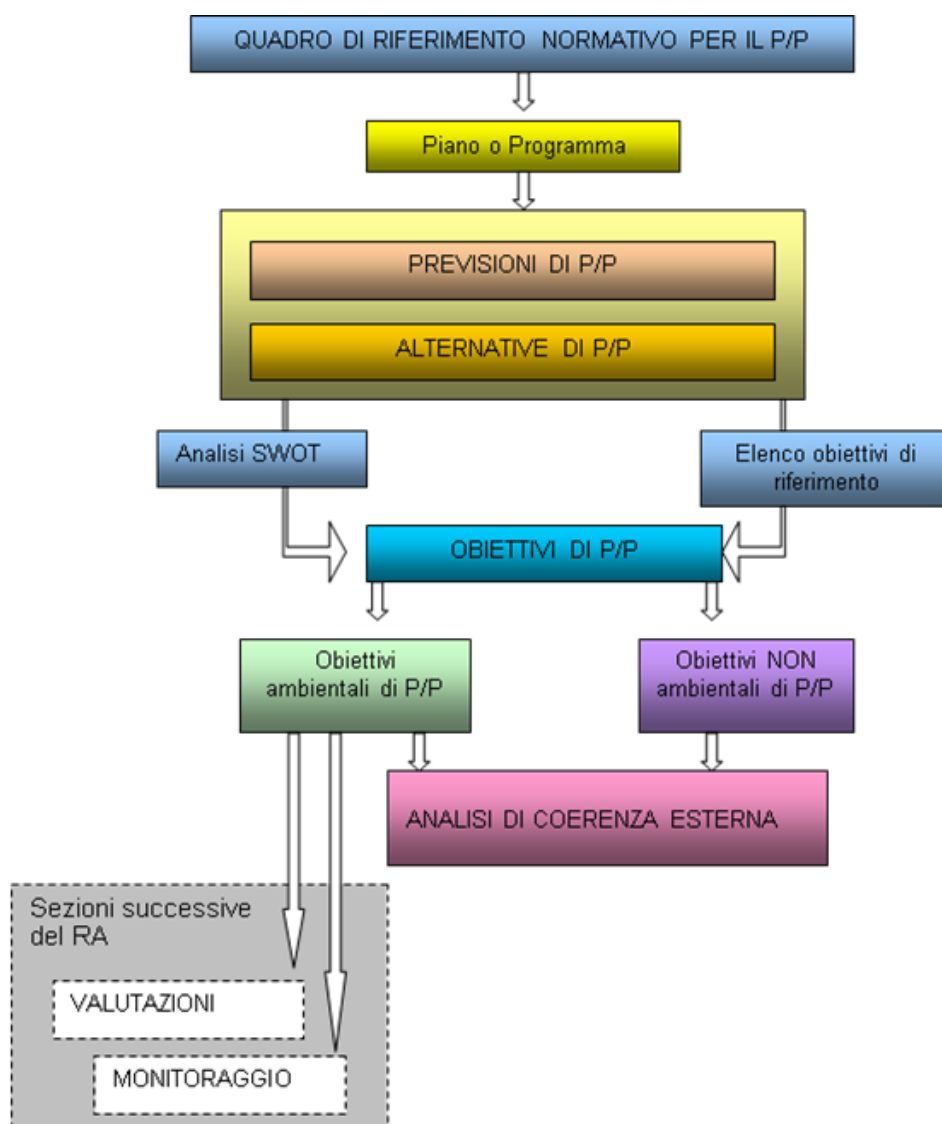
QUADRO DI RIFERIMENTO NORMATIVO PER IL P/P

Piano o Programma

PREVISIONI DI P/P

ALTERNATIVE DI P/P

Analisi SWOT

Elenco obiettivi di riferimento

OBIETTIVI DI P/P

Obiettivi ambientali di P/P

Obiettivi NON ambientali di P/P

ANALISI DI COERENZA ESTERNA

Sezioni successive del RA

VALUTAZIONI

MONITORAGGIO